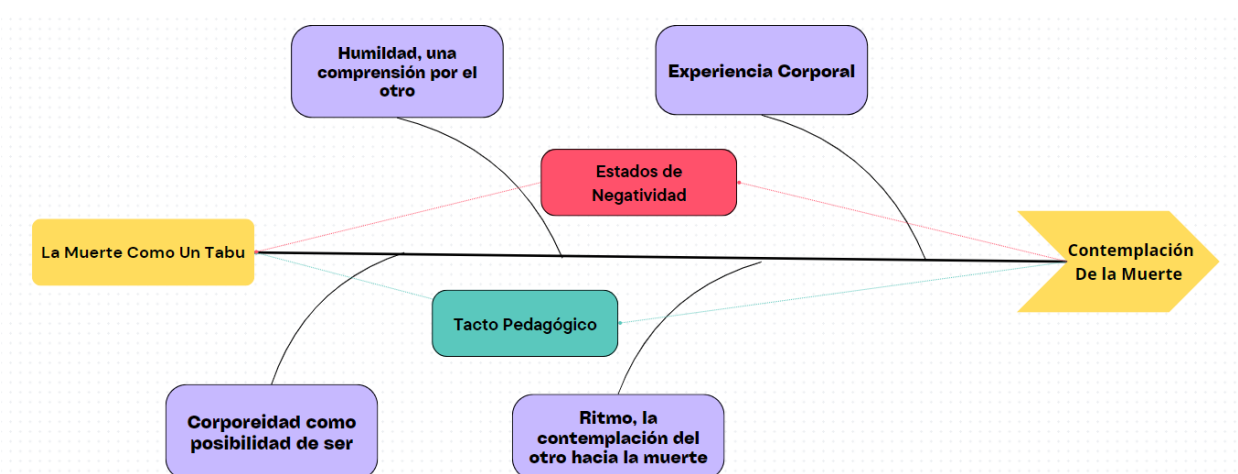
Humildad, una comprensión por el otro

Experiencia Corporal

Estados de Negatividad

La Muerte Como Un Tabu

Contemplación De la Muerte

Tacto Pedagógico

Corporeidad como posibilidad de ser

Ritmo, la contemplación del otro hacia la muerte